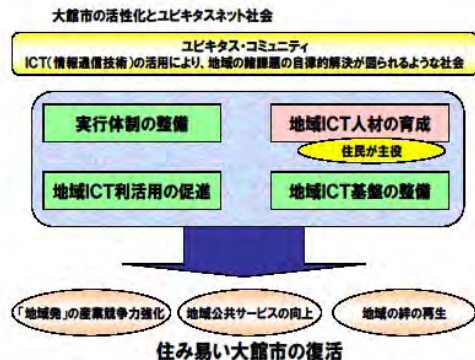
大館市の活性化とユビキタスネット社会

ユビキタス・コミュニティ
ICT（情報通信技術）の活用により、地域の諸課題の自律的解決が図られるような社会

実行体制の整備

地域ICT人材の育成

住民が主役

地域ICT利活用の促進

地域ICT基盤の整備

「地域発」の産業競争力強化

地域公共サービスの向上

地域の絆の再生

住み易い大館市の復活